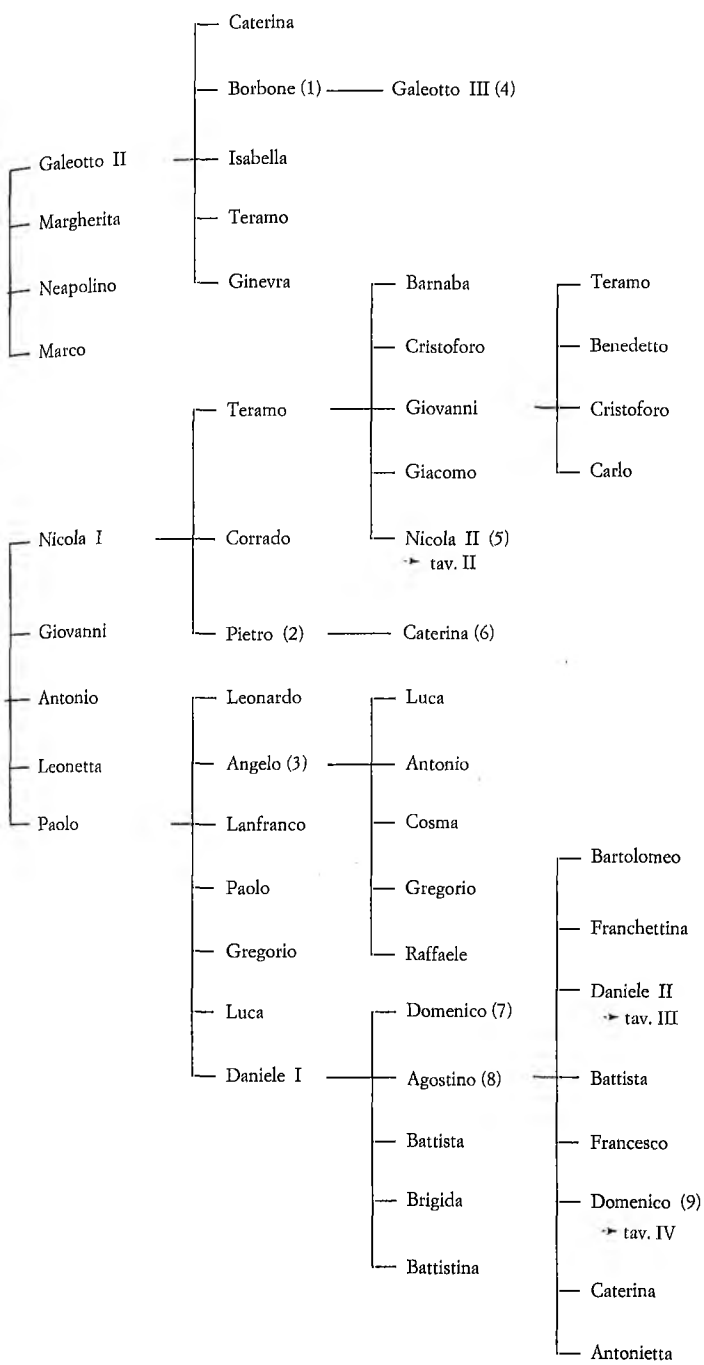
Caterina
Borbone (1)
Galeotto III (4)
Galeotto II
Isabella
Margherita
Teramo
Neapolino
Ginevra
Barnaba
Teramo
Marco
Cristoforo
Benedetto
Teramo
Giovanni
Cristoforo
Giacomo
Carlo
Nicola I
Corrado
Nicola II (5)
tav. II
Giovanni
Pietro (2)
Caterina (6)
Antonio
Leonardo
Luca
Leonetta
Angelo (3)
Antonio
Paolo
Lanfranco
Cosma
Bartolomeo
Paolo
Gregorio
Gregorio
Franchettina
Raffaele
Luca
Domenico (7)
Daniele II
tav. III
Daniele I
Agostino (8)
Battista
Battista
Francesco
Brigida
Domenico (9)
tav. IV
Battistina
Caterina
Antonietta